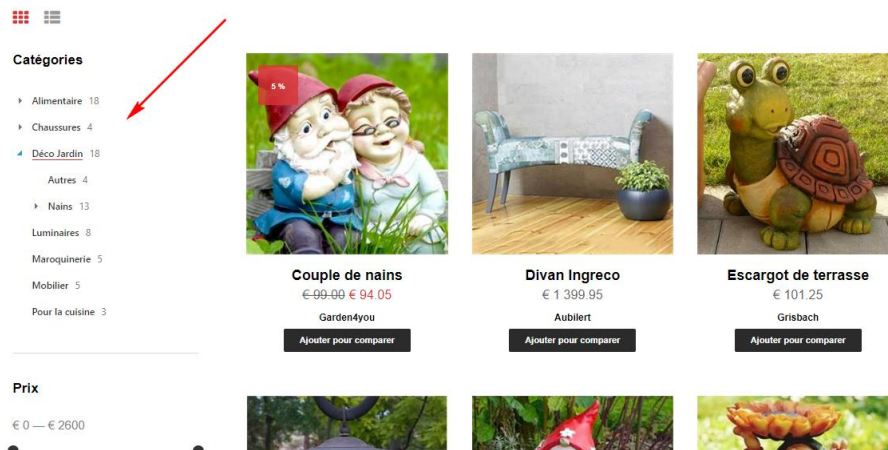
Catégories

Alimentaire 18
Chaussures 4
Déco Jardin 18
Autres 4
Nains 13
Luminaires 8
Maroquinerie 5
Mobilier 5
Pour la cuisine 3

Prix

€ 0 — € 2600

5 %

Couple de nains
~~€ 99.00~~ € 94.05
Garden4you
Ajouter pour comparer

Divan Ingreco
€ 1 399.95
Aubilert
Ajouter pour comparer

Escargot de terrasse
€ 101.25
Grisbach
Ajouter pour comparer